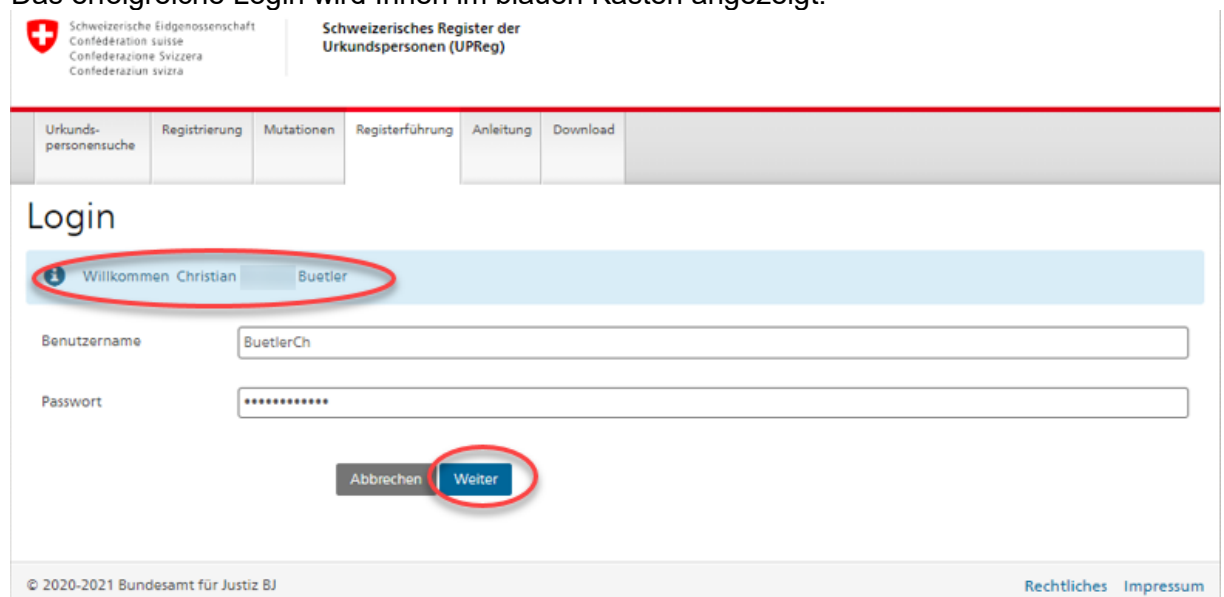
Das erfolgreiche Login wird Ihnen im blauen Kasten angezeigt.

Schweizerische Eidgenossenschaft
Confédération suisse
Confederazione Svizzera
Confederaziun svizra

Schweizerisches Register der Urkundspersonen (UPReg)

Urkundspersonensuche | Registrierung | Mutationen | Registerführung | Anleitung | Download

Login

Willkommen Christian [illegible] Buetler

Benutzername
BuetlerCh

Passwort
••••••••••••

Abbrechen
Weiter

© 2020-2021 Bundesamt für Justiz BJ
Rechtliches Impressum